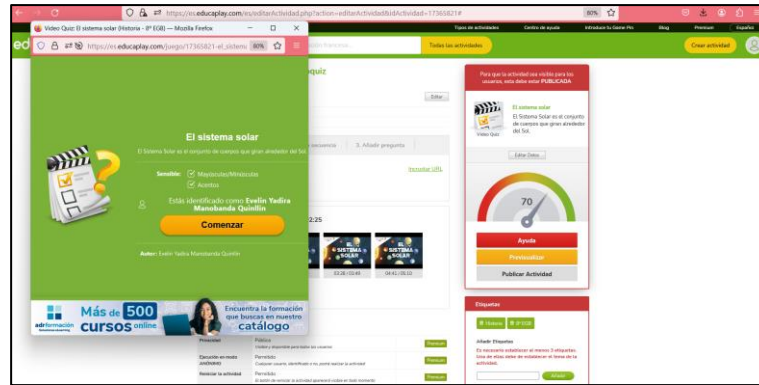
https://es.educaplay.com/es/editarActividad.php?action=editarActividad&idActividad=17365821#

80%

Tipos de actividades | Centro de ayuda | Introduce tu Game Pin | Blog | Premium | Español

Todas las actividades

Crear actividad

Video Quiz: El sistema solar (Historia - 8º EGB) — Mozilla Firefox

https://es.educaplay.com/juego/17365821-el_sistema

80%

El sistema solar

El Sistema Solar es el conjunto de cuerpos que giran alrededor del Sol.

Sensible: Mayúsculas/Minúsculas

Acentos

Estás identificado como Evelin Yadira Manobanda Quinllin

Comenzar

Autor: Evelin Yadira Manobanda Quinllin

adrformación

Más de 500 cursos online

Encuentra la formación que buscas en nuestro catálogo

quiz

Editar

secuencia

3. Añadir pregunta

Incrustar URL

2:25

SISTEMA SOLAR

SISTEMA SOLAR

03:28 / 03:49

04:41 / 05:10

Privacidad

Pública

Ejecución en modo anónimo

Permitido

Reiniciar la actividad

Permitido

Premium

Premium

Premium

Para que la actividad sea visible para los usuarios, ésta debe estar PUBLICADA

El sistema solar

El Sistema Solar es el conjunto de cuerpos que giran alrededor del Sol.

Video Quiz

Editar Datos

70

Ayuda

Previsualizar

Publicar Actividad

Etiquetas

Historia

8º EGB

Añadir Etiquetas

Es necesario establecer al menos 3 etiquetas. Una en cada campo de establecer en la línea de la actividad.

Añadir